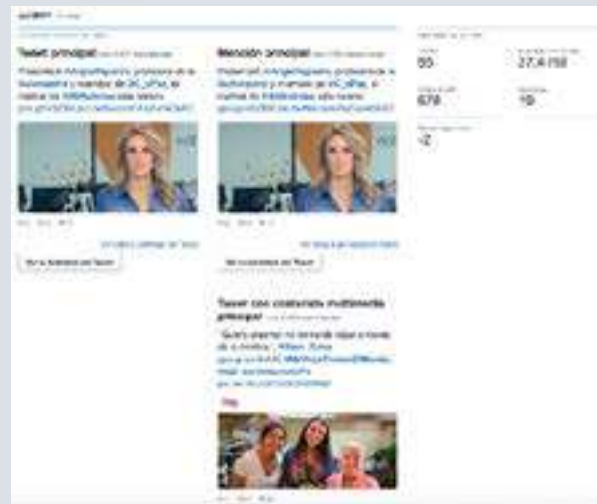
Tweet principal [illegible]

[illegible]

Mención principal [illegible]

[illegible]

55

27,4 mil

679

19

12

Ver la actividad del Tweet

Ver la actividad del Tweet

Tweet con contenido multimedia principal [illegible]

"Quiero aportar mi tiempo para a través de la música", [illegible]

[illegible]